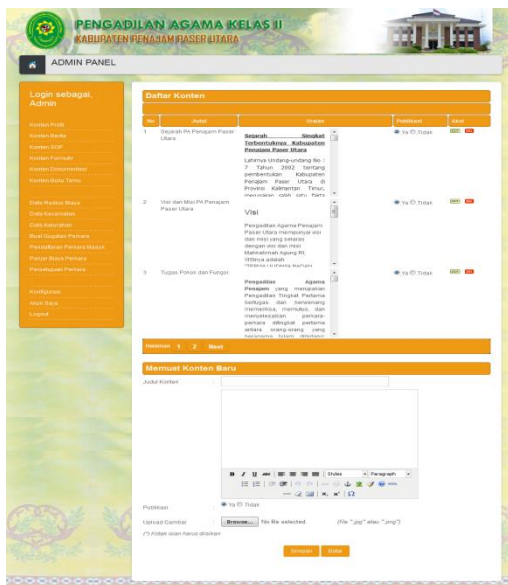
PENGADILAN AGAMA KELAS II
KABUPATEN PENAJAM PASER UTARA

ADMIN PANEL

Login sebagai, Admin

Konten Profil
Konten Berita
Konten SOP
Konten Formulir
Konten Dokumentasi
Konten Buku Tamu

Data Radius Biaya
Data Kecamatan
Data Kelurahan
Buat Gugatan Perkara
Pendaftaran Perkara Masuk
Panjar Biaya Perkara
Persetujuan Perkara

Konfigurasi
Akun Saya
Logout

Daftar Konten

| No | Judul | Uraian | Publikasi | Aksi |
|---|---|---|---|---|
| 1 | Sejarah PA Penajam Paser Utara | Sejarah Singkat Terbentuknya Kabupaten Penajam Paser Utara Lahirnya Undang-undang No : 7 Tahun 2002 tentang pembentukan Kabupaten Penajam Paser Utara di Provinsi Kalimantan Timur, merupakan salah satu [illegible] | Ya Tidak | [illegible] |
| 2 | Visi dan Misi PA Penajam Paser Utara | Visi Pengadilan Agama Penajam Paser Utara mempunyai visi dan misi yang selaras dengan visi dan misi Mahkamah Agung RI. Visinya adalah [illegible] | Ya Tidak | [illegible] |
| 3 | Tugas Pokok dan Fungsi | Pengadilan Agama Penajam yang merupakan Pengadilan Tingkat Pertama bertugas dan berwenang memeriksa, memutus, dan menyelesaikan perkara-perkara ditingkat pertama antara orang-orang yang beragama Islam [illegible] | Ya Tidak | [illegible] |

Halaman 1 2 Next

Memuat Konten Baru

Judul Konten

B I U ABC Styles Paragraph

Publikasi : Ya Tidak

Upload Gambar : Browse... No file selected. (File ".jpg" atau ".png")

(*) Kolom isian harus diisikan

Simpan Batal